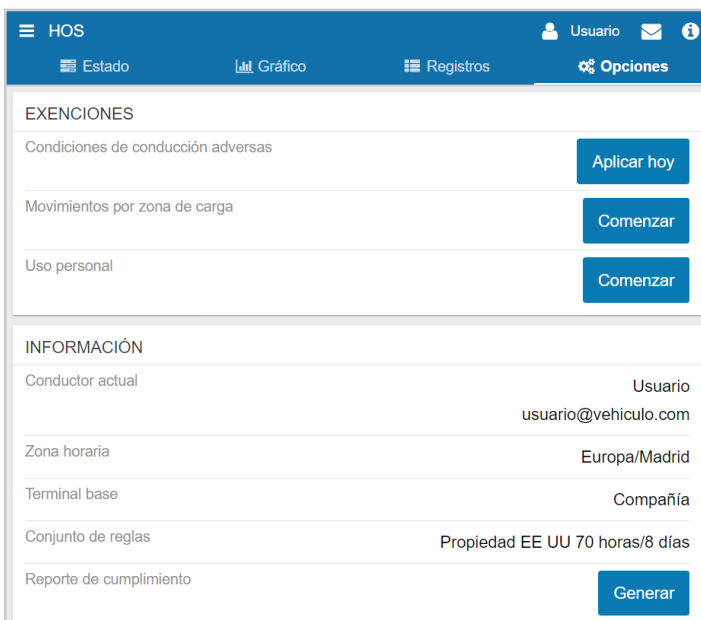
HOS

Usuario

Estado

Gráfico

Registros

Opciones

EXENCIONES

Condiciones de conducción adversas

Aplicar hoy

Movimientos por zona de carga

Comenzar

Uso personal

Comenzar

INFORMACIÓN

Conductor actual

Usuario

usuario@vehiculo.com

Zona horaria

Europa/Madrid

Terminal base

Compañía

Conjunto de reglas

Propiedad EE UU 70 horas/8 días

Reporte de cumplimiento

Generar